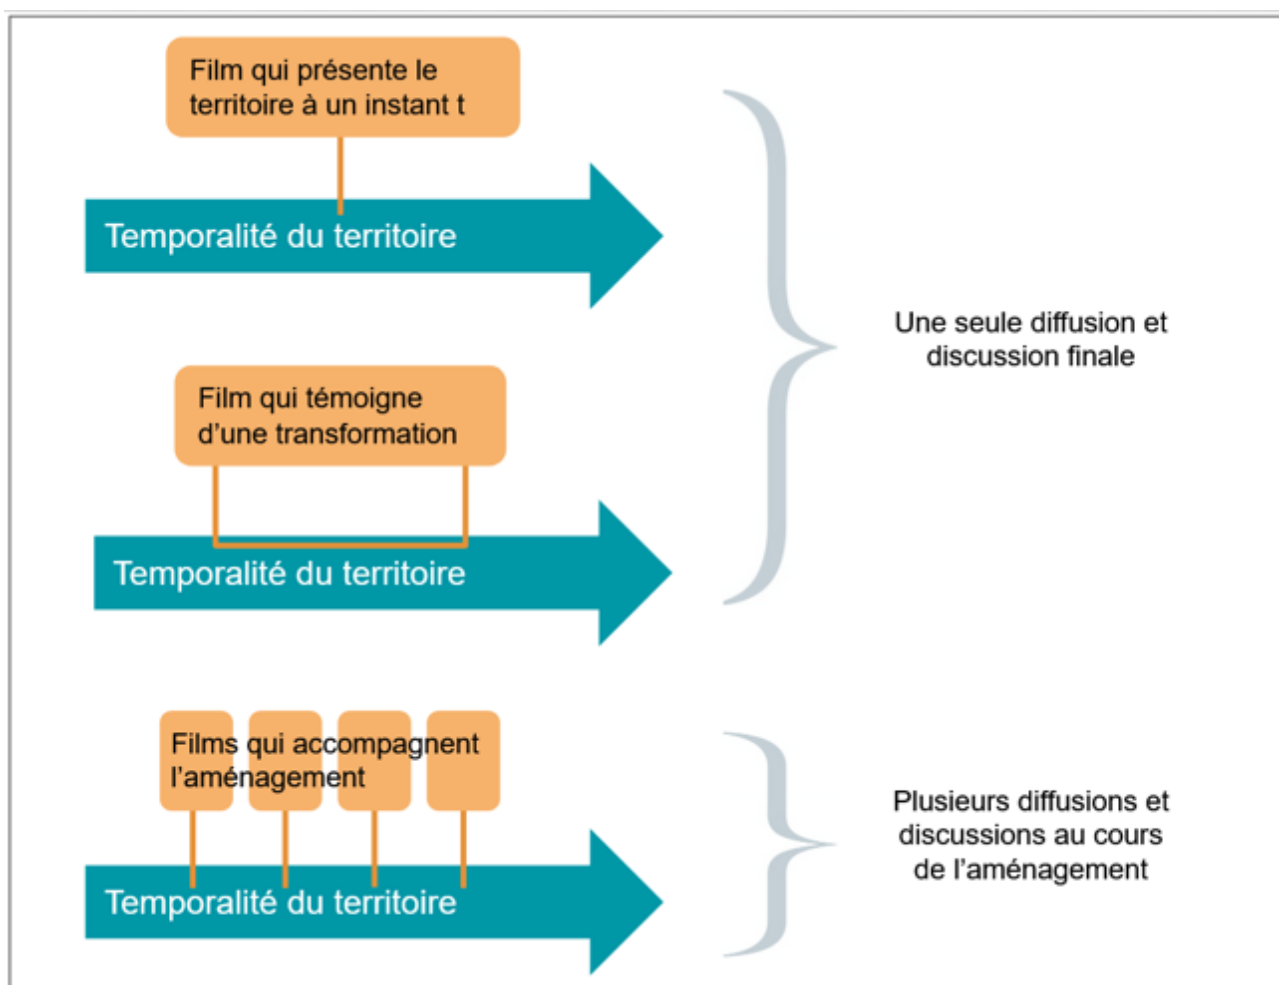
Film qui présente le territoire à un instant t

Temporalité du territoire

Film qui témoigne d’une transformation

Temporalité du territoire

Une seule diffusion et discussion finale

Films qui accompagnent l’aménagement

Temporalité du territoire

Plusieurs diffusions et discussions au cours de l’aménagement